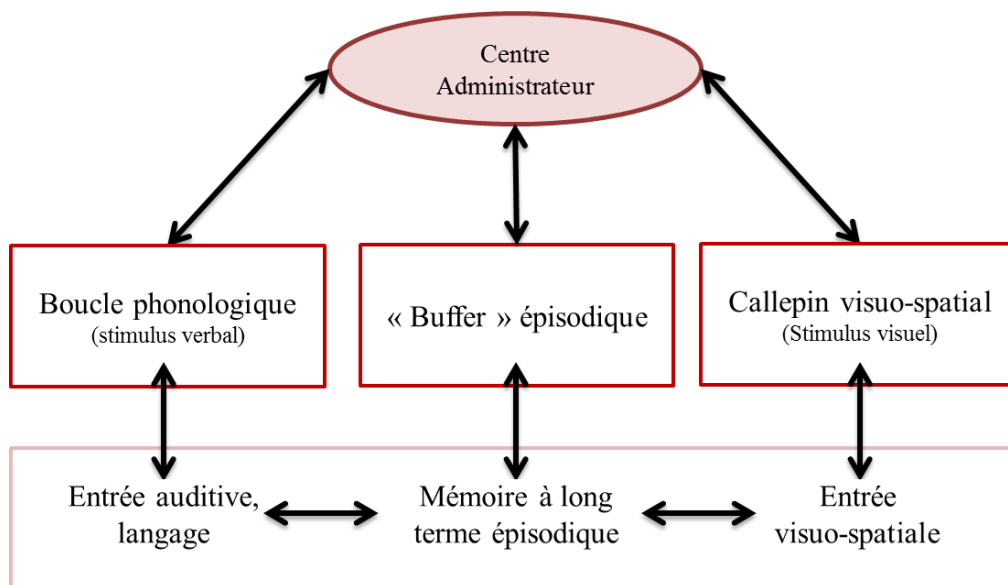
Centre Administrateur

Boucle phonologique
(stimulus verbal)

« Buffer » épisodique

Callepin visuo-spatial
(Stimulus visuel)

Entrée auditive, langage

Mémoire à long terme épisodique

Entrée visuo-spatiale